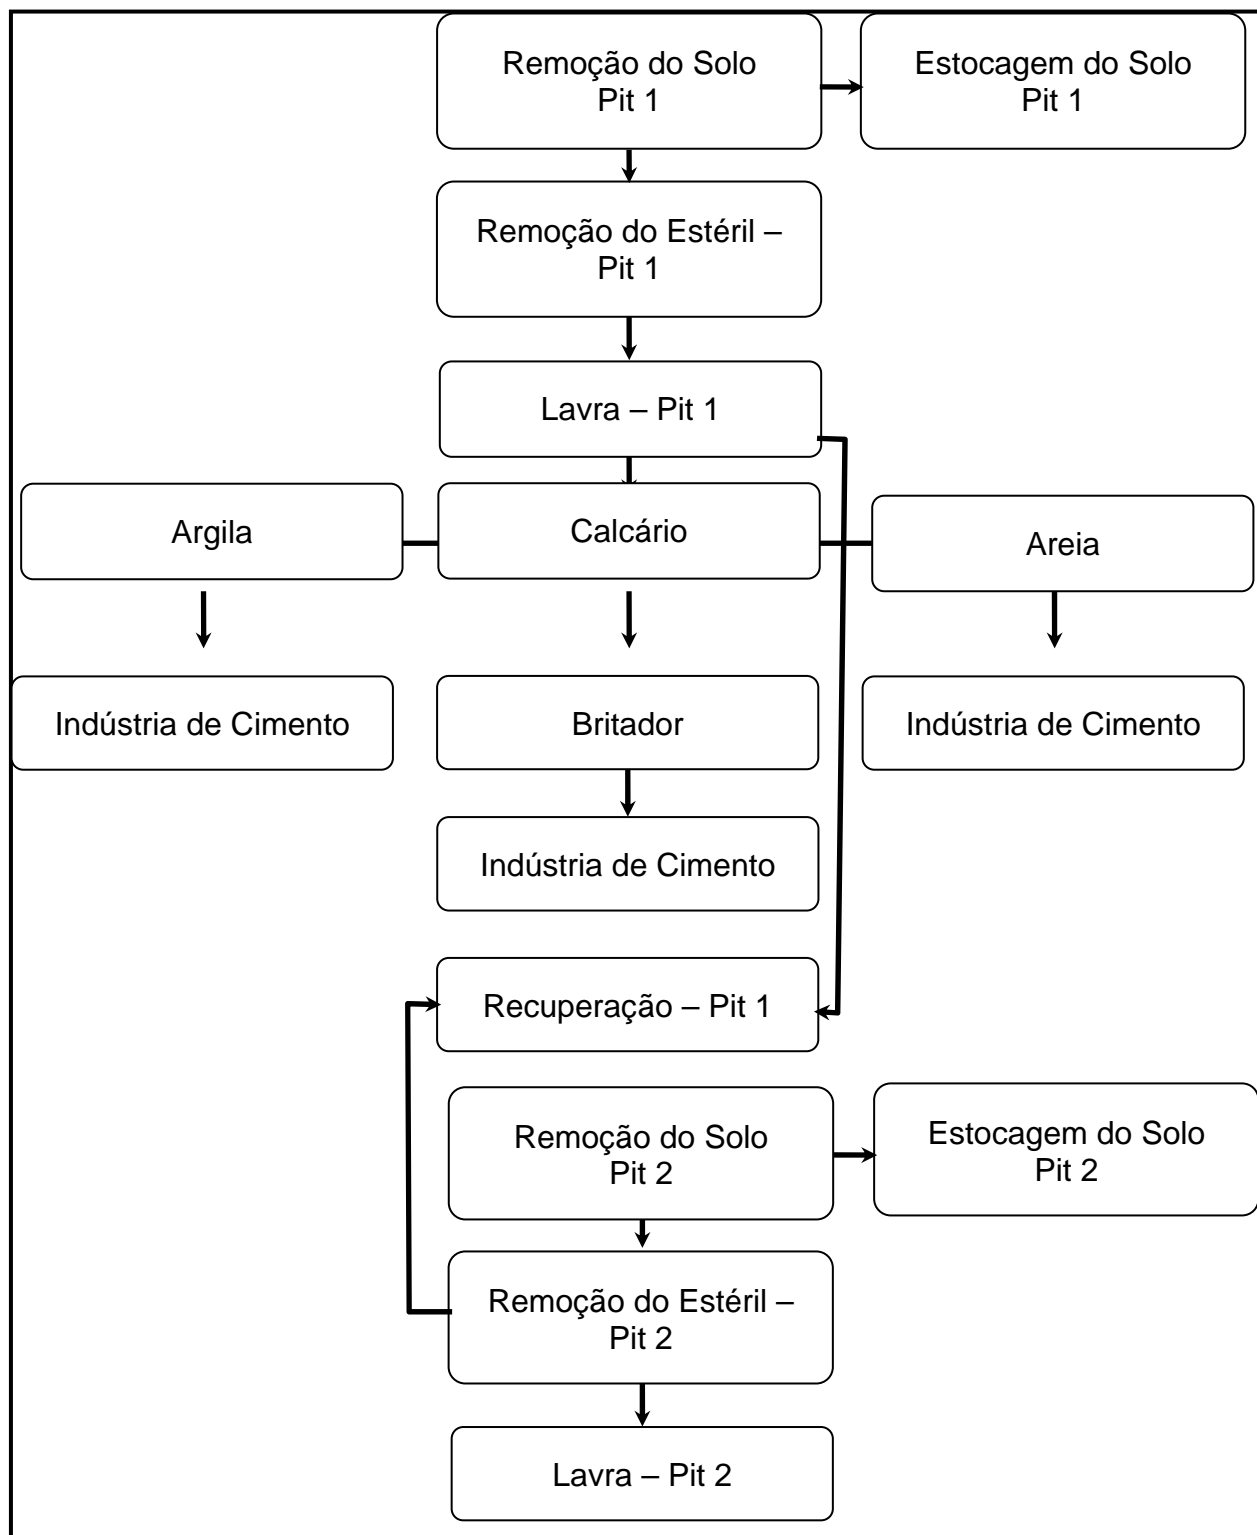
Remoção do Solo
Pit 1

Estocagem do Solo
Pit 1

Remoção do Estéril – Pit 1

Lavra – Pit 1

Argila

Calcário

Areia

Indústria de Cimento

Britador

Indústria de Cimento

Indústria de Cimento

Recuperação – Pit 1

Remoção do Solo
Pit 2

Estocagem do Solo
Pit 2

Remoção do Estéril – Pit 2

Lavra – Pit 2